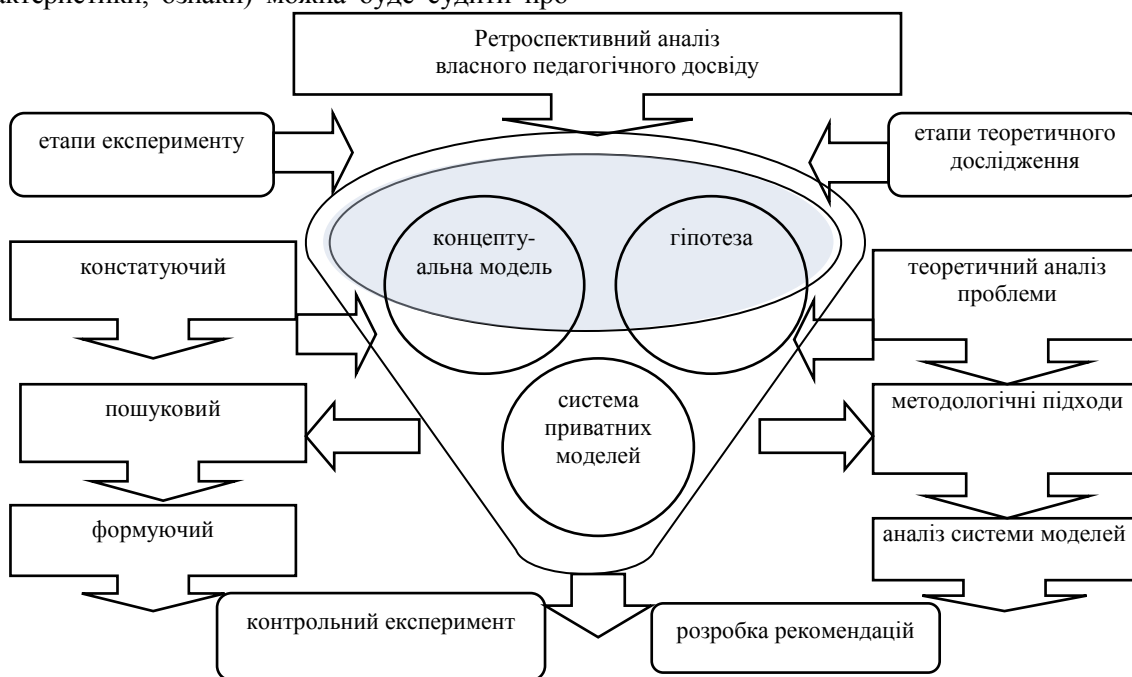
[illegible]актеристики, ознаки) можна буде судити про

Ретроспективний аналіз власного педагогічного досвіду

етапи експерименту

етапи теоретичного дослідження

концептуальна модель

гіпотеза

констатуючий

теоретичний аналіз проблеми

система приватних моделей

пошуковий

методологічні підходи

формуючий

аналіз системи моделей

контрольний експеримент

розробка рекомендацій